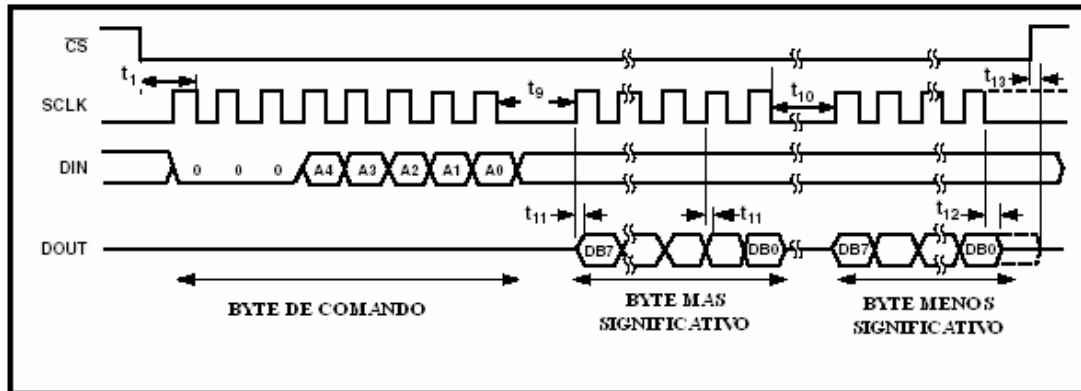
$\overline{CS}$

$t_1$

SCLK

$t_9$

$t_{10}$

$t_{13}$

DIN

0 0 0 A4 A3 A2 A1 A0

$t_{11}$

$t_{11}$

$t_{12}$

DOUT

DB7 DB0 DB7 DB0

BYTE DE COMANDO

BYTE MAS SIGNIFICATIVO

BYTE MENOS SIGNIFICATIVO